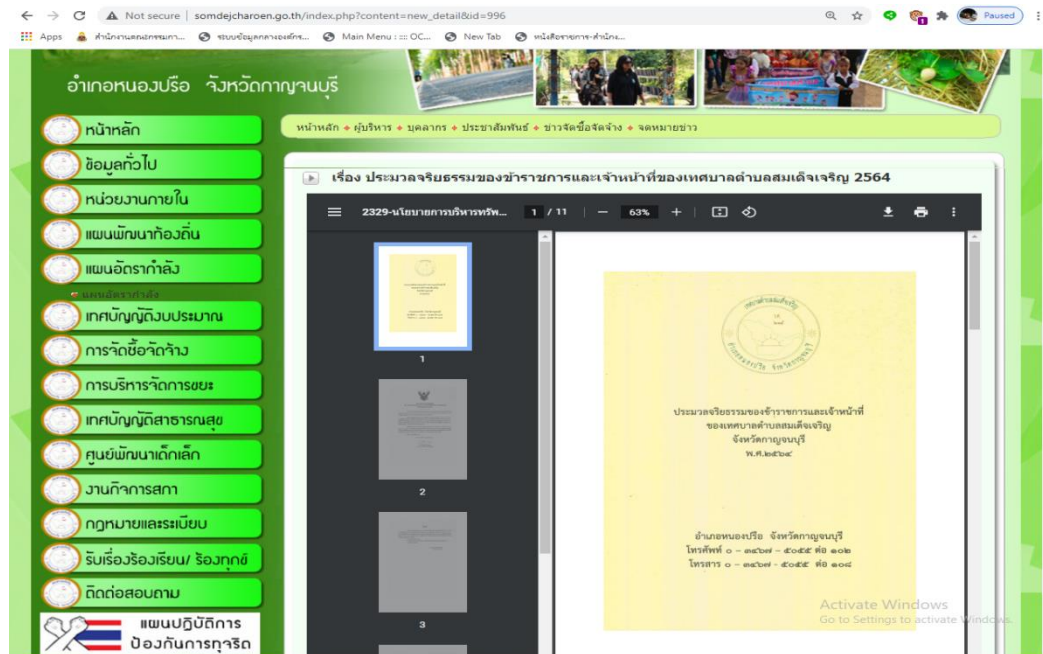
Not secure | somdejcharoen.go.th/index.php?content=new_detail&id=996

Paused

Apps สำนักงานคณะกรรมการ... ระบบข้อมูลกลางองค์กร... Main Menu : ::: OC... New Tab หนังสือราชการ-สำนัก...

อำเภอหนองปรือ จังหวัดกาญจนบุรี

หน้าหลัก
ข้อมูลทั่วไป
หน่วยงานภายใน
แผนพัฒนาท้องถิ่น
แผนอัตรากำลัง
แผนอัตรากำลัง
เทศบัญญัติงบประมาณ
การจัดซื้อจัดจ้าง
การบริหารจัดการขยะ
เทศบัญญัติสาธารณสุข
ศูนย์พัฒนาเด็กเล็ก
งานกิจการสภา
กฎหมายและระเบียบ
รับเรื่องร้องเรียน/ ร้องทุกข์
ติดต่อสอบถาม
แผนปฏิบัติการ ป้องกันการทุจริต

หน้าหลัก ◆ ผู้บริหาร ◆ บุคลากร ◆ ประชาสัมพันธ์ ◆ ข่าวจัดซื้อจัดจ้าง ◆ จดหมายข่าว

เรื่อง ประมวลจริยธรรมของข้าราชการและเจ้าหน้าที่ของเทศบาลตำบลสมเด็จเจริญ 2564

2329-นโยบายการบริหารทรัพ... 1 / 11 — 63% +

1
2
3

ประมวลจริยธรรมของข้าราชการและเจ้าหน้าที่
ของเทศบาลตำบลสมเด็จเจริญ
จังหวัดกาญจนบุรี
พ.ศ.๒๕๖๔

อำเภอหนองปรือ จังหวัดกาญจนบุรี
โทรศัพท์ ๐ – ๓๔๖๗ – ๕๐๕๕ ต่อ ๑๐๒
โทรสาร ๐ – ๓๔๖๗ – ๕๐๕๕ ต่อ ๑๐๘

Activate Windows
Go to Settings to activate Windows.